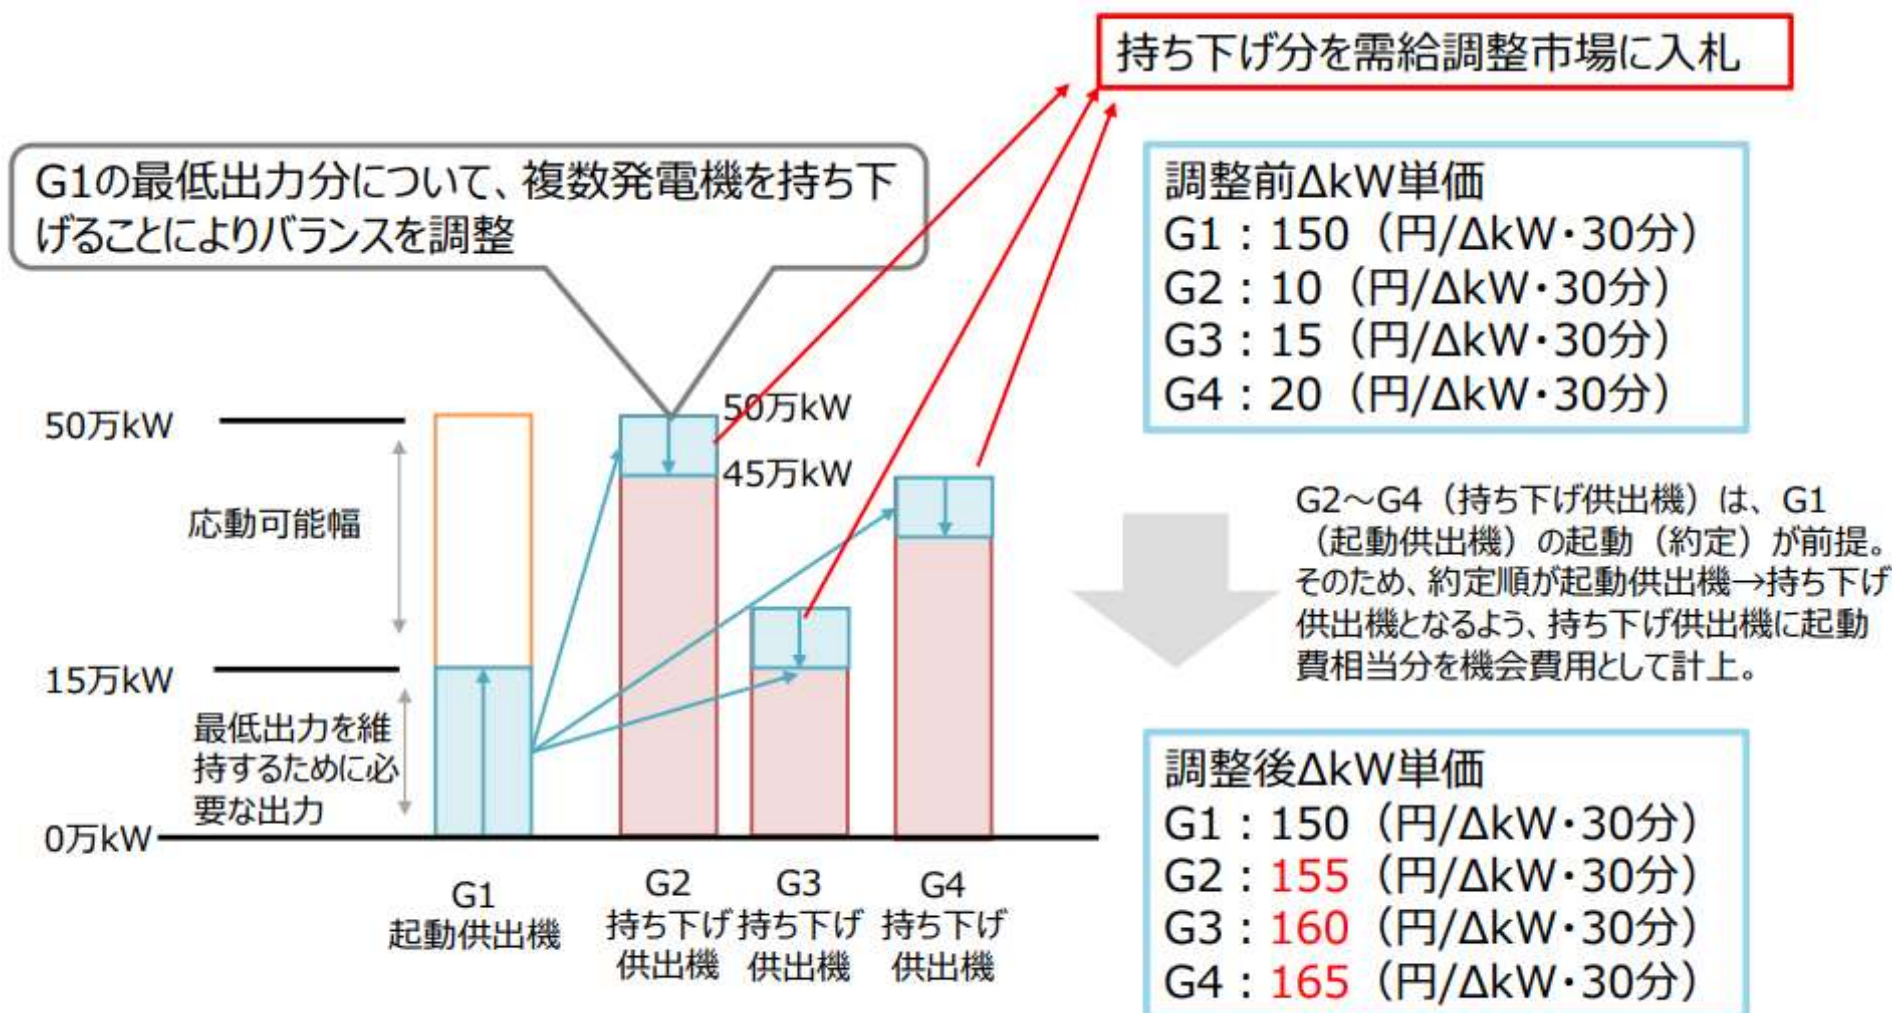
持ち下げ分を需給調整市場に入札

G1の最低出力分について、複数発電機を持ち下げることによりバランスを調整

調整前ΔkW単価
G1：150（円/ΔkW・30分）
G2：10（円/ΔkW・30分）
G3：15（円/ΔkW・30分）
G4：20（円/ΔkW・30分）

50万kW
45万kW
50万kW
応動可能幅
15万kW
最低出力を維持するために必要な出力
0万kW

G2～G4（持ち下げ供出機）は、G1（起動供出機）の起動（約定）が前提。そのため、約定順が起動供出機→持ち下げ供出機となるよう、持ち下げ供出機に起動費相当分を機会費用として計上。

G1 起動供出機
G2 持ち下げ供出機
G3 持ち下げ供出機
G4 持ち下げ供出機

調整後ΔkW単価
G1：150（円/ΔkW・30分）
G2：155（円/ΔkW・30分）
G3：160（円/ΔkW・30分）
G4：165（円/ΔkW・30分）